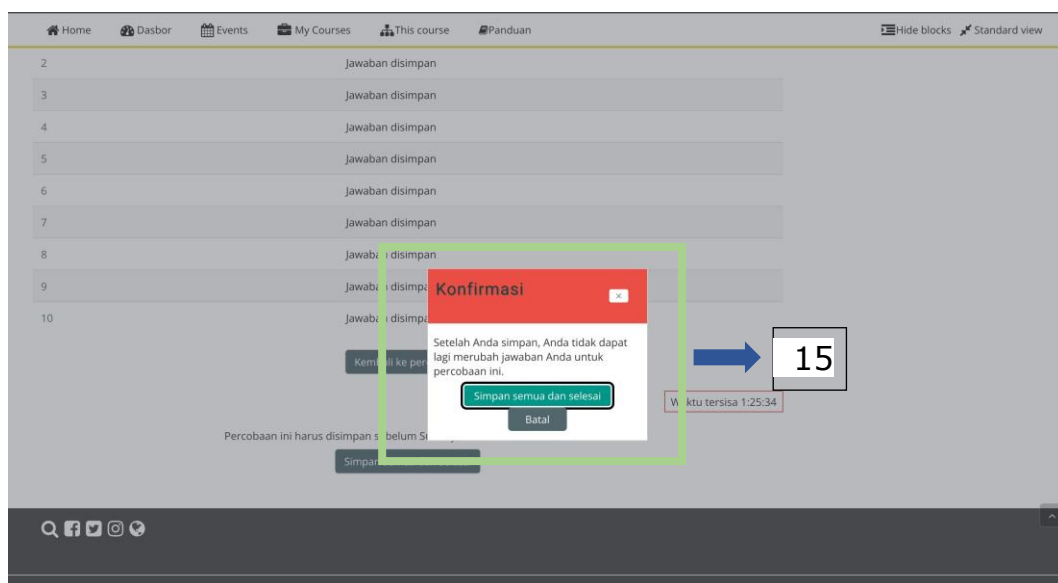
Home Dasbor Events My Courses This course Panduan Hide blocks Standard view

| | |
|---|---|
| 2 | Jawaban disimpan |
| 3 | Jawaban disimpan |
| 4 | Jawaban disimpan |
| 5 | Jawaban disimpan |
| 6 | Jawaban disimpan |
| 7 | Jawaban disimpan |
| 8 | Jawaba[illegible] disimpan |
| 9 | Jawaba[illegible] disimpa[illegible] |
| 10 | Jawaba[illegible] disimpa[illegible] |

Kem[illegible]li ke per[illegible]

W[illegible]ktu tersisa 1:25:34

Percobaan ini harus disimpan s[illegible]belum S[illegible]

Simpan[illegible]

Konfirmasi

×

Setelah Anda simpan, Anda tidak dapat lagi merubah jawaban Anda untuk percobaan ini.

Simpan semua dan selesai

Batal

15